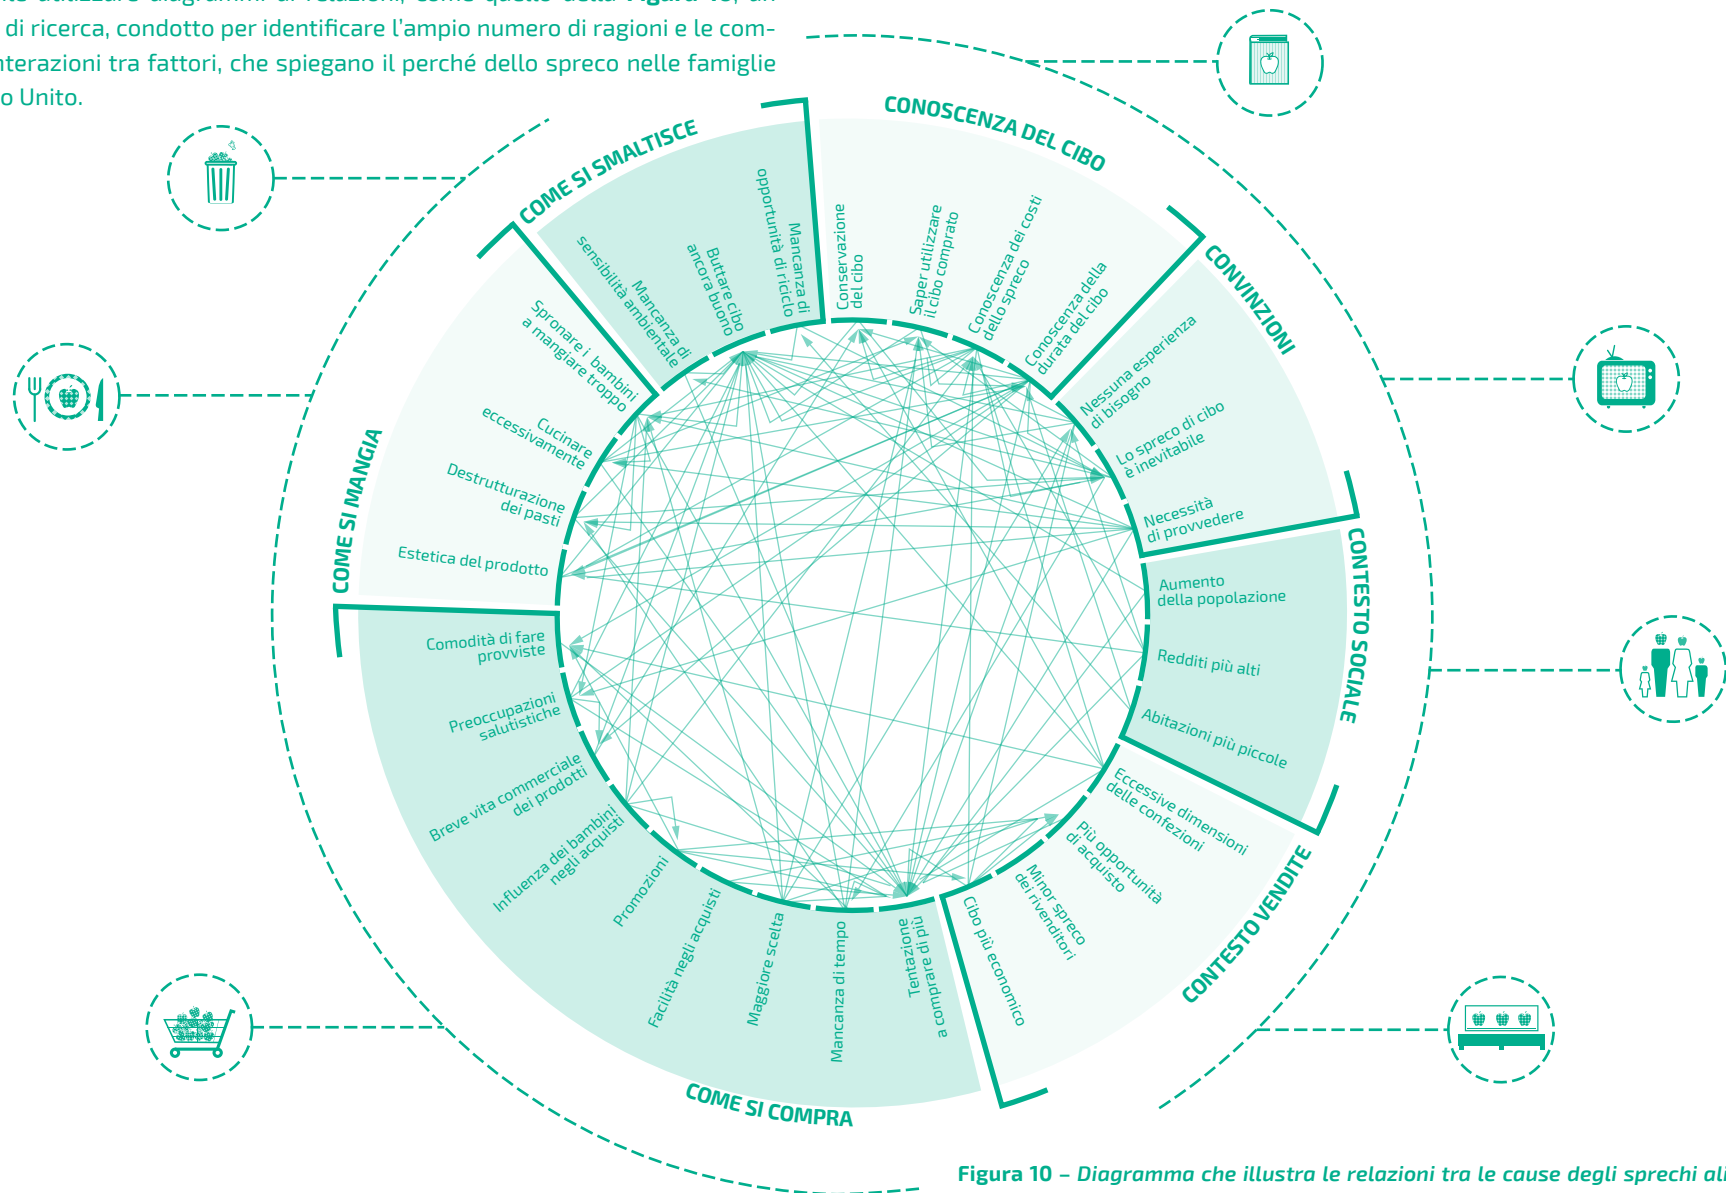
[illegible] utilizzare diagrammi di relazioni, come questo della Figura 10, un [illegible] di ricerca, condotto per identificare l'ampio numero di ragioni e le com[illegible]nterazioni tra fattori, che spiegano il perché dello spreco nelle famiglie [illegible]o Unito.

CONOSCENZA DEL CIBO
Conservazione del cibo
Saper utilizzare il cibo comprato
Conoscenza dei costi dello spreco
Conoscenza della durata del cibo

CONVINZIONI
Nessuna esperienza di bisogno
Lo spreco di cibo è inevitabile
Necessità di provvedere

CONTESTO SOCIALE
Aumento della popolazione
Redditi più alti
Abitazioni più piccole

CONTESTO VENDITE
Eccessive dimensioni delle confezioni
Più opportunità di acquisto
Minor spreco dei rivenditori
Cibo più economico

COME SI COMPRA
Tentazione a comprare di più
Mancanza di tempo
Maggiore scelta
Facilità negli acquisti
Promozioni
Influenza dei bambini negli acquisti
Breve vita commerciale dei prodotti
Preoccupazioni salutistiche
Comodità di fare provviste

COME SI MANGIA
Estetica del prodotto
Destrutturazione dei pasti
Cucinare eccessivamente
Spronare i bambini a mangiare troppo

COME SI SMALTISCE
Mancanza di sensibilità ambientale
Buttare cibo ancora buono
Mancanza di opportunità di riciclo

Figura 10 – Diagramma che illustra le relazioni tra le cause degli sprechi ali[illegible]